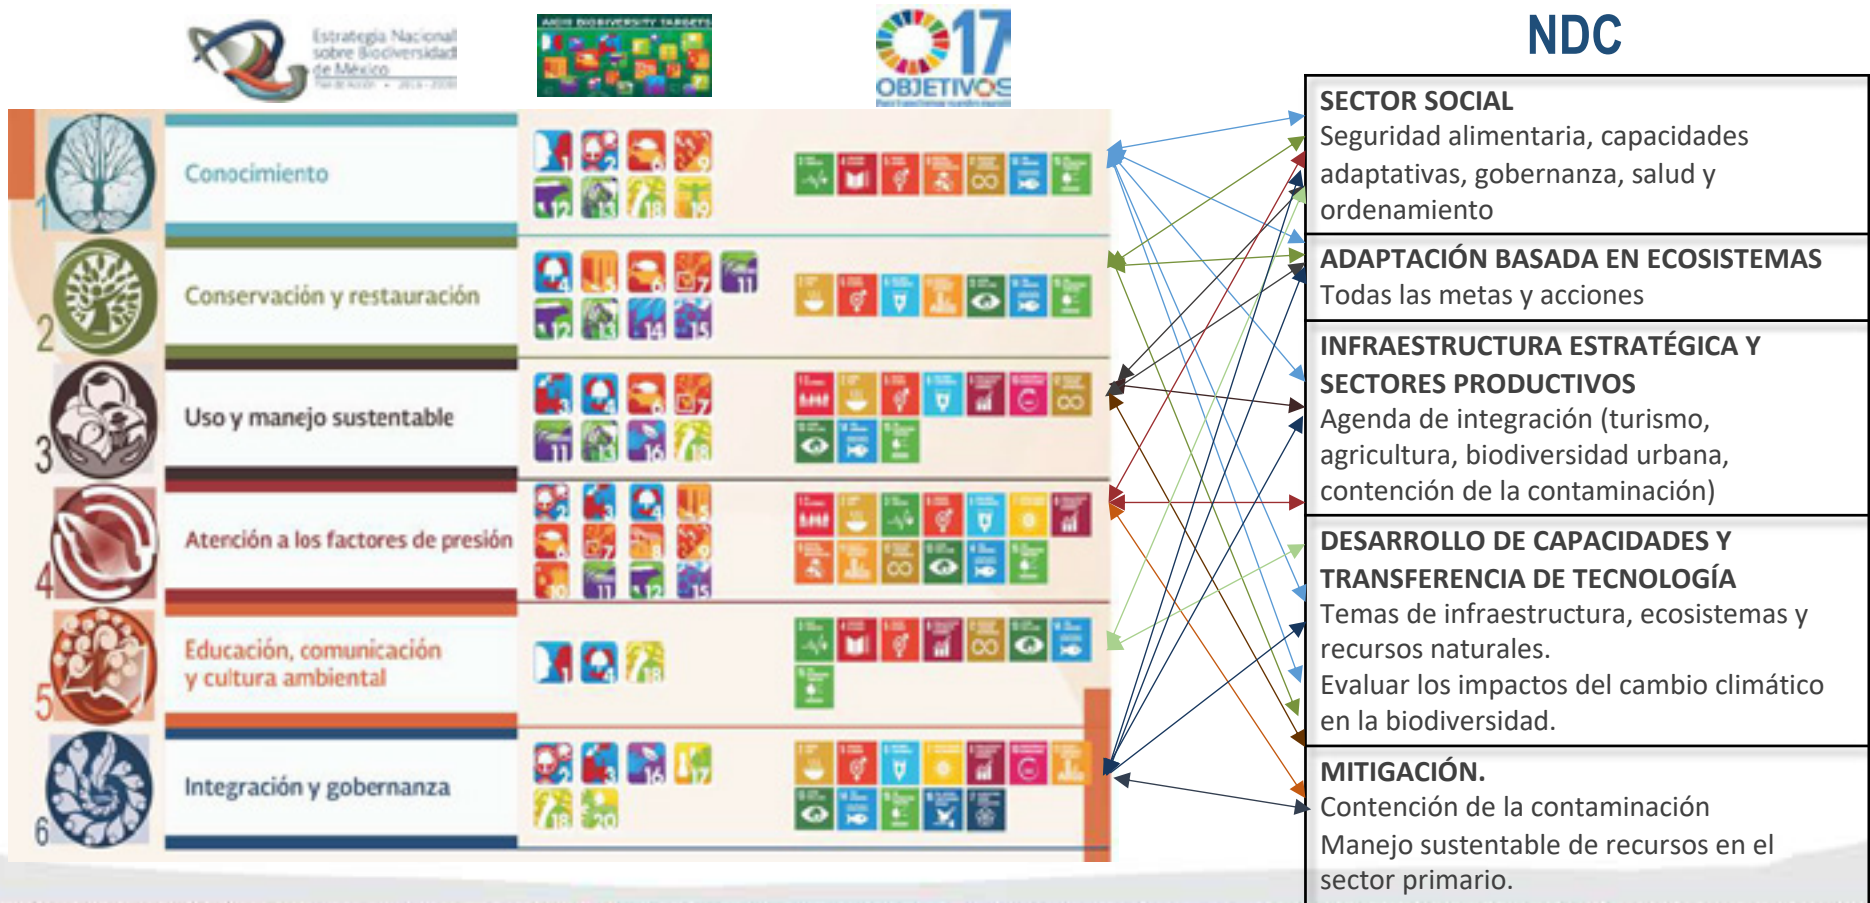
Estrategia Nacional sobre Biodiversidad de México

AICHI BIODIVERSITY TARGETS

17 OBJETIVOS

NDC

1 Conocimiento

2 Conservación y restauración

3 Uso y manejo sustentable

4 Atención a los factores de presión

5 Educación, comunicación y cultura ambiental

6 Integración y gobernanza

SECTOR SOCIAL
Seguridad alimentaria, capacidades adaptativas, gobernanza, salud y ordenamiento

ADAPTACIÓN BASADA EN ECOSISTEMAS
Todas las metas y acciones

INFRAESTRUCTURA ESTRATÉGICA Y SECTORES PRODUCTIVOS
Agenda de integración (turismo, agricultura, biodiversidad urbana, contención de la contaminación)

DESARROLLO DE CAPACIDADES Y TRANSFERENCIA DE TECNOLOGÍA
Temas de infraestructura, ecosistemas y recursos naturales.
Evaluar los impactos del cambio climático en la biodiversidad.

MITIGACIÓN.
Contención de la contaminación
Manejo sustentable de recursos en el sector primario.